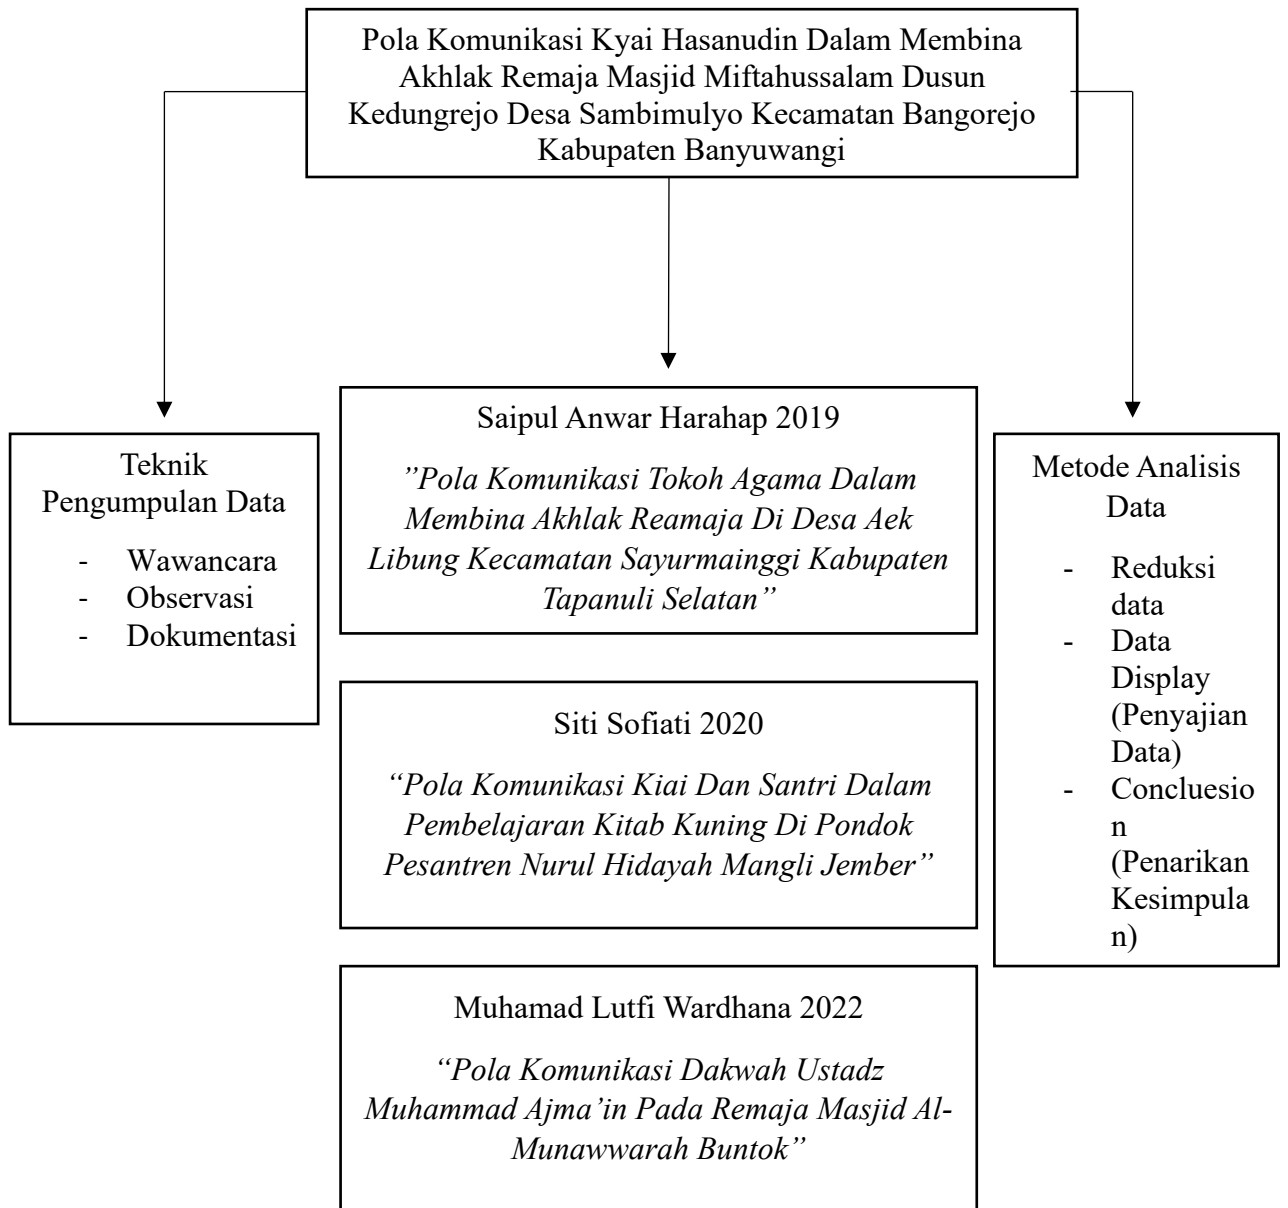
Pola Komunikasi Kyai Hasanudin Dalam Membina Akhlak Remaja Masjid Miftahussalam Dusun Kedungrejo Desa Sambimulyo Kecamatan Bangorejo Kabupaten Banyuwangi

Teknik Pengumpulan Data

- Wawancara
- Observasi
- Dokumentasi

Saipul Anwar Harahap 2019

”Pola Komunikasi Tokoh Agama Dalam Membina Akhlak Reamaja Di Desa Aek Libung Kecamatan Sayurmainggi Kabupaten Tapanuli Selatan”

Siti Sofiati 2020

“Pola Komunikasi Kiai Dan Santri Dalam Pembelajaran Kitab Kuning Di Pondok Pesantren Nurul Hidayah Mangli Jember”

Muhamad Lutfi Wardhana 2022

“Pola Komunikasi Dakwah Ustadz Muhammad Ajma’in Pada Remaja Masjid Al-Munawwarah Buntok”

Metode Analisis Data

- Reduksi data
- Data Display (Penyajian Data)
- Concluesion (Penarikan Kesimpulan)